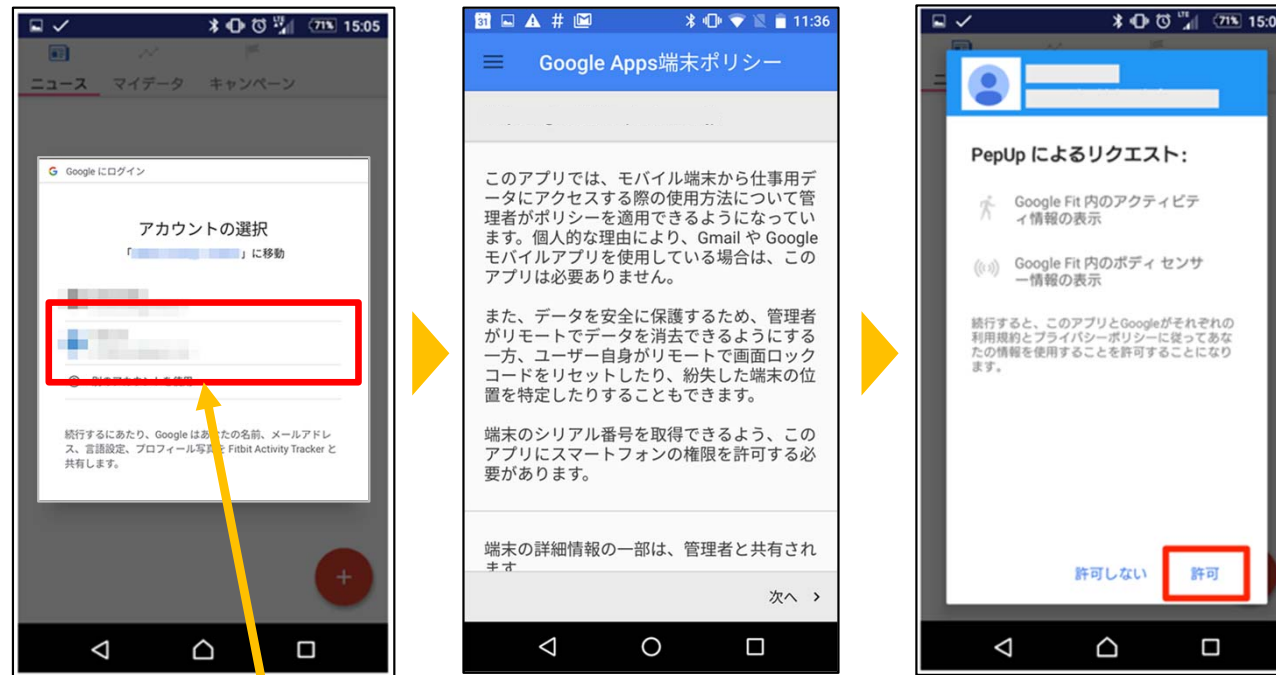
71% 15:05

ニュース マイデータ キャンペーン

Google にログイン

アカウントの選択

「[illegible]」に移動

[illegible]

続行するにあたり、Google はあなたの名前、メールアドレス、言語設定、プロフィール写真を Fitbit Activity Tracker と共有します。

11:36

Google Apps端末ポリシー

このアプリでは、モバイル端末から仕事用データにアクセスする際の使用方法について管理者がポリシーを適用できるようになっています。個人的な理由により、Gmail や Google モバイルアプリを使用している場合は、このアプリは必要ありません。

また、データを安全に保護するため、管理者がリモートでデータを消去できるようにする一方、ユーザー自身がリモートで画面ロックコードをリセットしたり、紛失した端末の位置を特定したりすることもできます。

端末のシリアル番号を取得できるよう、このアプリにスマートフォンの権限を許可する必要があります。

端末の詳細情報の一部は、管理者と共有されます

次へ >

71% 15:0

PepUp によるリクエスト:

Google Fit 内のアクティビティ情報の表示

Google Fit 内のボディ センサー情報の表示

続行すると、このアプリとGoogleがそれぞれの利用規約とプライバシーポリシーに従ってあなたの情報を使用することを許可することになります。

許可しない

許可